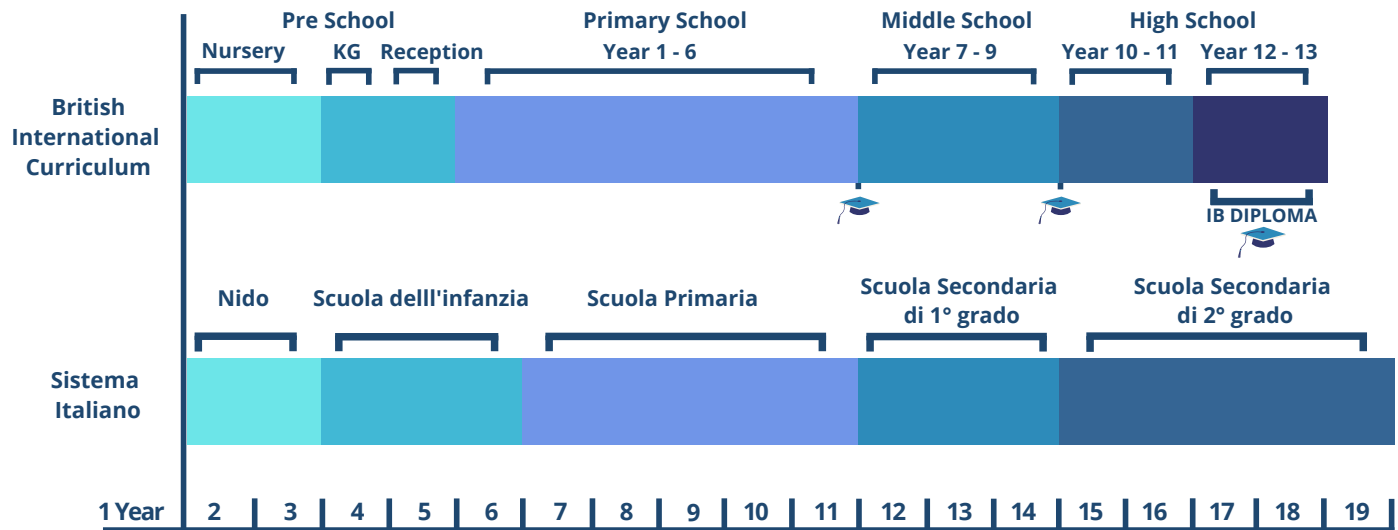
British International Curriculum

Pre School
Nursery
KG
Reception
Primary School
Year 1 - 6
Middle School
Year 7 - 9
High School
Year 10 - 11
Year 12 - 13
IB DIPLOMA

Sistema Italiano

Nido
Scuola delll'infanzia
Scuola Primaria
Scuola Secondaria di 1° grado
Scuola Secondaria di 2° grado

1 Year 2 3 4 5 6 7 8 9 10 11 12 13 14 15 16 17 18 19